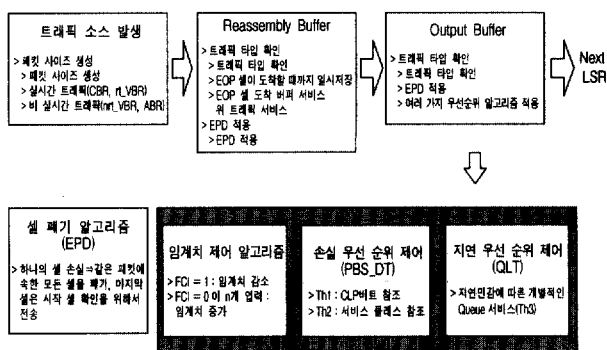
트래픽 소스 발생

> 패킷 사이즈 생성
> 패킷 사이즈 생성
> 실시간 트래픽(CBR, rt_VBR)
> 비 실시간 트래픽(nrt_VBR, ABR)

Reassembly Buffer

> 트래픽 타입 확인
> 트래픽 타입 확인
> EOP 셀이 도착할 때까지 일시저장
> EOP 셀 도착 버퍼 서비스 위 트래픽 서비스
> EPD 적용
> EPD 적용

Output Buffer

> 트래픽 타입 확인
> 트래픽 타입 확인
> EPD 적용
> 여러 가지 우선순위 알고리즘 적용

Next LSR

셀 폐기 알고리즘 (EPD)

> 하나의 셀 손실=같은 패킷에 속한 모든 셀을 폐기, 마지막 셀은 시작 셀 확인을 위해서 전송

임계치 제어 알고리즘

> FCI = 1 : 임계치 감소
> FCI = 0 이 n개 입력 : 임계치 증가

손실 우선 순위 제어 (PBS_DT)

> Th1 : CLP비트 참조
> Th2 : 서비스 클래스 참조

지연 우선 순위 제어 (QLT)

> 지연민감에 따른 개별적인 Queue 서비스(Th3)